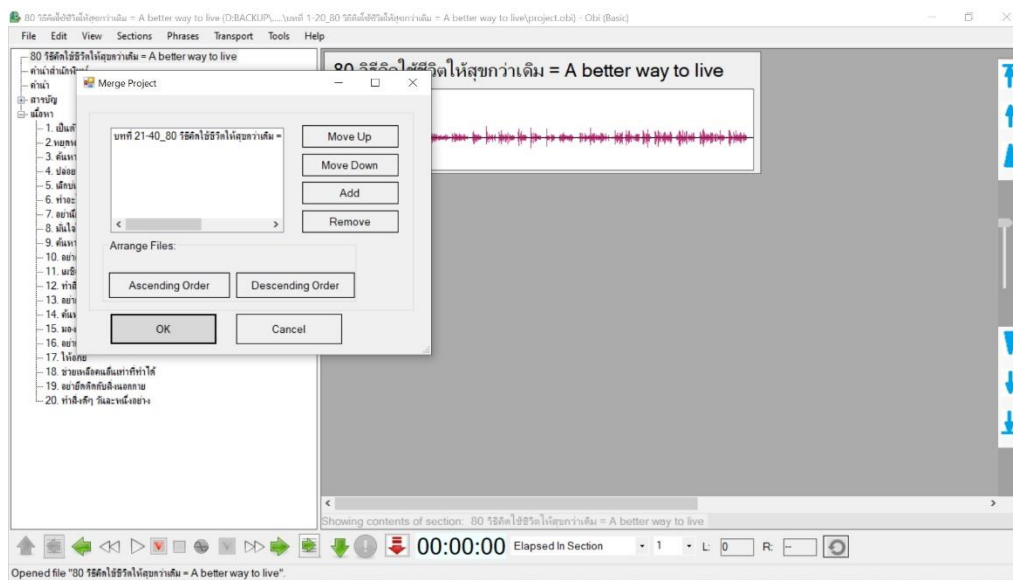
80 วิธีคิดใช้ชีวิตให้สุขกว่าเดิม = A better way to live (D:BACKUP\....\บทที่ 1-20_80 วิธีคิดใช้ชีวิตให้สุขกว่าเดิม = A better way to live\project.obi) - Obi (Basic)

File Edit View Sections Phrases Transport Tools Help

80 วิธีคิดใช้ชีวิตให้สุขกว่าเดิม = A better way to live
คำนำสำนักพิมพ์
คำนำ
สารบัญ
เนื้อหา
1. เป็นตั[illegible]
2. หยุดพ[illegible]
3. ค้นหา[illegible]
4. ปล่อย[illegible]
5. เลิกบ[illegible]
6. ทำอะ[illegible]
7. อย่าเม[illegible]
8. มั่นใจ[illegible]
9. ค้นหา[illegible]
10. อย่า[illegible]
11. เผชิ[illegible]
12. ทำสิ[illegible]
13. อย่า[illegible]
14. ค้นห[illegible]
15. มอง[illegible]
16. อย่า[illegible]
17. ให้อภัย
18. ช่วยเหลือคนอื่นเท่าที่ทำได้
19. อย่ายึดติดกับสิ่งนอกกาย
20. ทำสิ่งดีๆ วันละหนึ่งอย่าง

Merge Project

บทที่ 21-40_80 วิธีคิดใช้ชีวิตให้สุขกว่าเดิม =

Move Up
Move Down
Add
Remove

Arrange Files:

Ascending Order
Descending Order

OK
Cancel

80 วิธีคิดใช้ชีวิตให้สุขกว่าเดิม = A better way to live

Showing contents of section: 80 วิธีคิดใช้ชีวิตให้สุขกว่าเดิม = A better way to live

00:00:00 Elapsed In Section 1 L: 0 R:

Opened file "80 วิธีคิดใช้ชีวิตให้สุขกว่าเดิม = A better way to live".